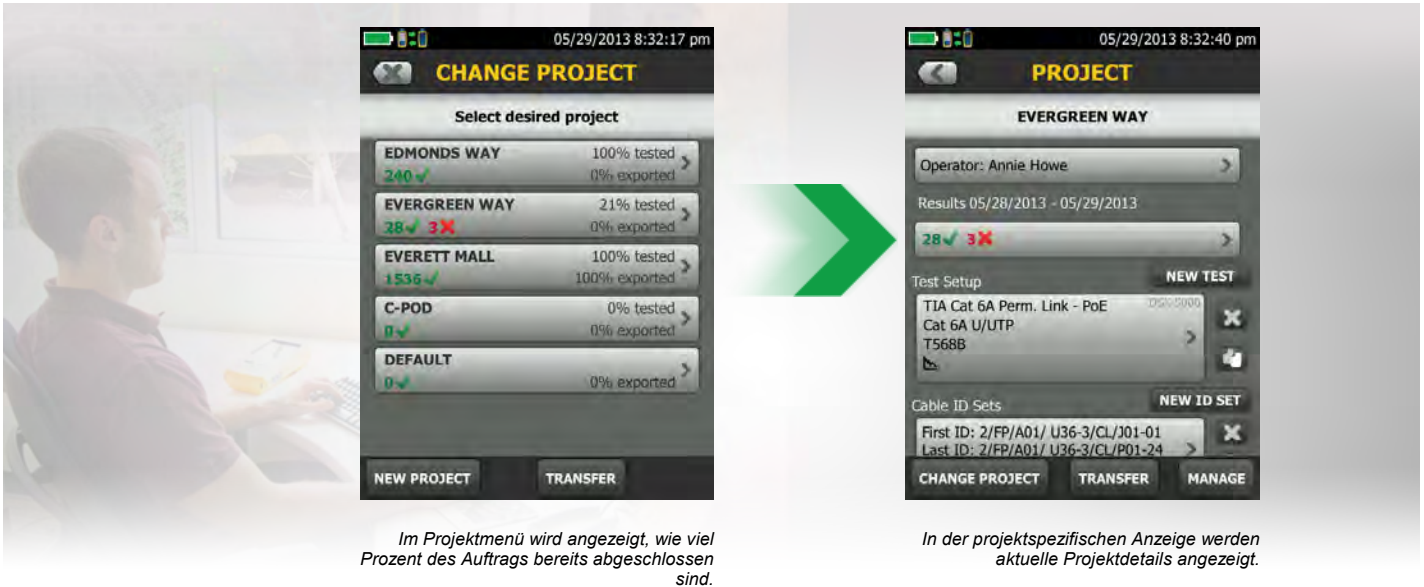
05/29/2013 8:32:17 pm

CHANGE PROJECT

Select desired project

EDMONDS WAY 100% tested
240 ✓ 0% exported

EVERGREEN WAY 21% tested
28 ✓ 3 ✗ 0% exported

EVERETT MALL 100% tested
1536 ✓ 100% exported

C-POD 0% tested
0 ✓ 0% exported

DEFAULT
0 ✓ 0% exported

NEW PROJECT TRANSFER

Im Projektmenü wird angezeigt, wie viel Prozent des Auftrags bereits abgeschlossen sind.

05/29/2013 8:32:40 pm

PROJECT

EVERGREEN WAY

Operator: Annie Howe

Results 05/28/2013 - 05/29/2013

28 ✓ 3 ✗

Test Setup NEW TEST

TIA Cat 6A Perm. Link - PoE
Cat 6A U/UTP
T568B

DSX-5000

Cable ID Sets NEW ID SET

First ID: 2/FP/A01/ U36-3/CL/J01-01
Last ID: 2/FP/A01/ U36-3/CL/P01-24

CHANGE PROJECT TRANSFER MANAGE

In der projektspezifischen Anzeige werden aktuelle Projektdetails angezeigt.